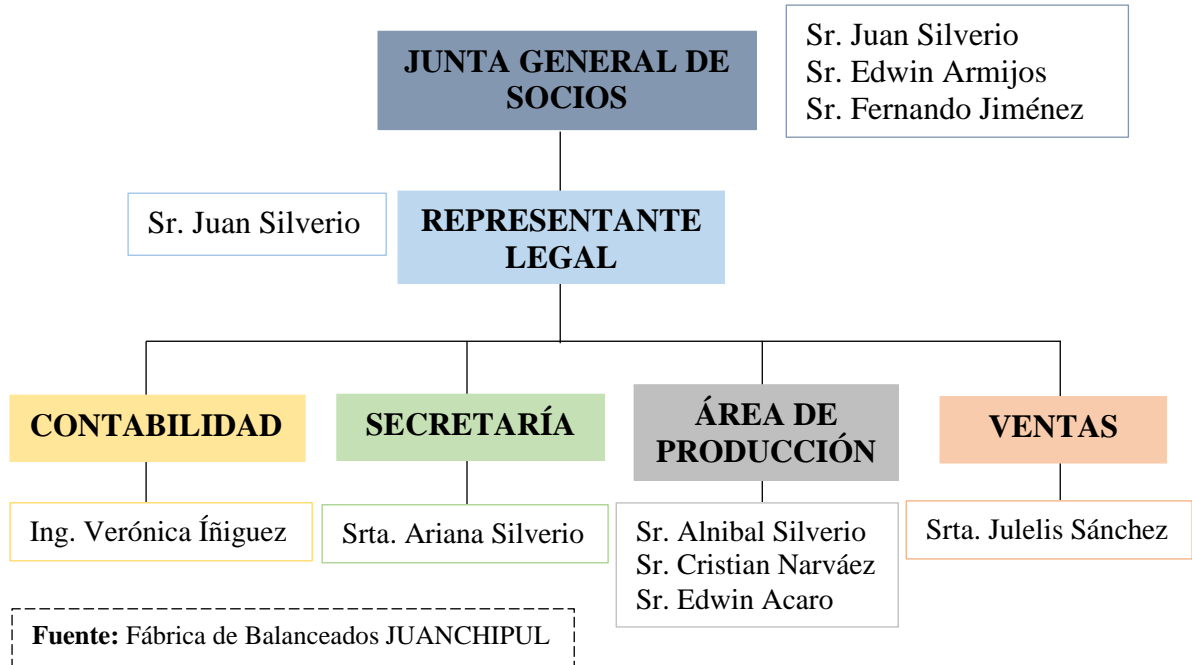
JUNTA GENERAL DE SOCIOS

Sr. Juan Silverio
Sr. Edwin Armijos
Sr. Fernando Jiménez

Sr. Juan Silverio

REPRESENTANTE LEGAL

CONTABILIDAD

SECRETARÍA

ÁREA DE PRODUCCIÓN

VENTAS

Ing. Verónica Íñiguez

Srta. Ariana Silverio

Sr. Alnibal Silverio
Sr. Cristian Narváez
Sr. Edwin Acaro

Srta. Julelis Sánchez

**Fuente:** Fábrica de Balanceados JUANCHIPUL